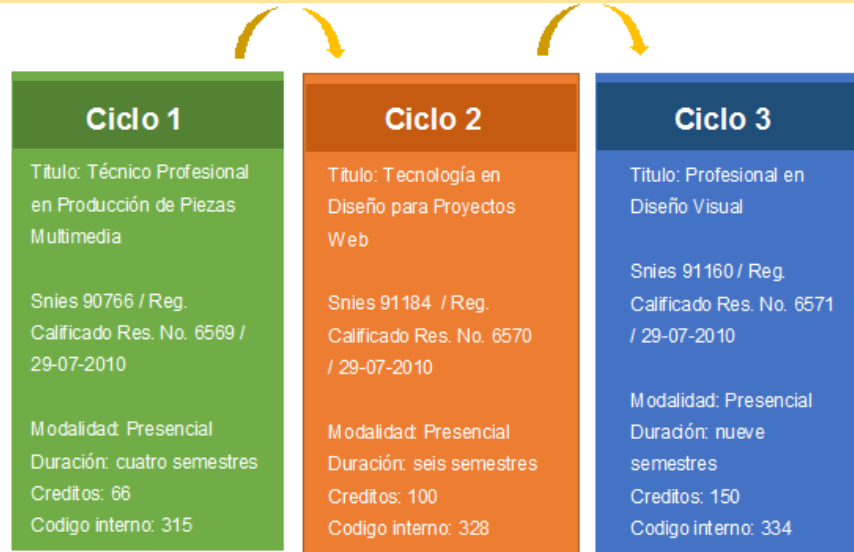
Ciclo 1

Titulo: Técnico Profesional en Producción de Piezas Multimedia

Snies 90766 / Reg. Calificado Res. No. 6569 / 29-07-2010

Modalidad: Presencial
Duración: cuatro semestres
Creditos: 66
Codigo interno: 315

Ciclo 2

Titulo: Tecnología en Diseño para Proyectos Web

Snies 91184 / Reg. Calificado Res. No. 6570 / 29-07-2010

Modalidad: Presencial
Duración: seis semestres
Creditos: 100
Codigo interno: 328

Ciclo 3

Titulo: Profesional en Diseño Visual

Snies 91160 / Reg. Calificado Res. No. 6571 / 29-07-2010

Modalidad: Presencial
Duración: nueve semestres
Creditos: 150
Codigo interno: 334